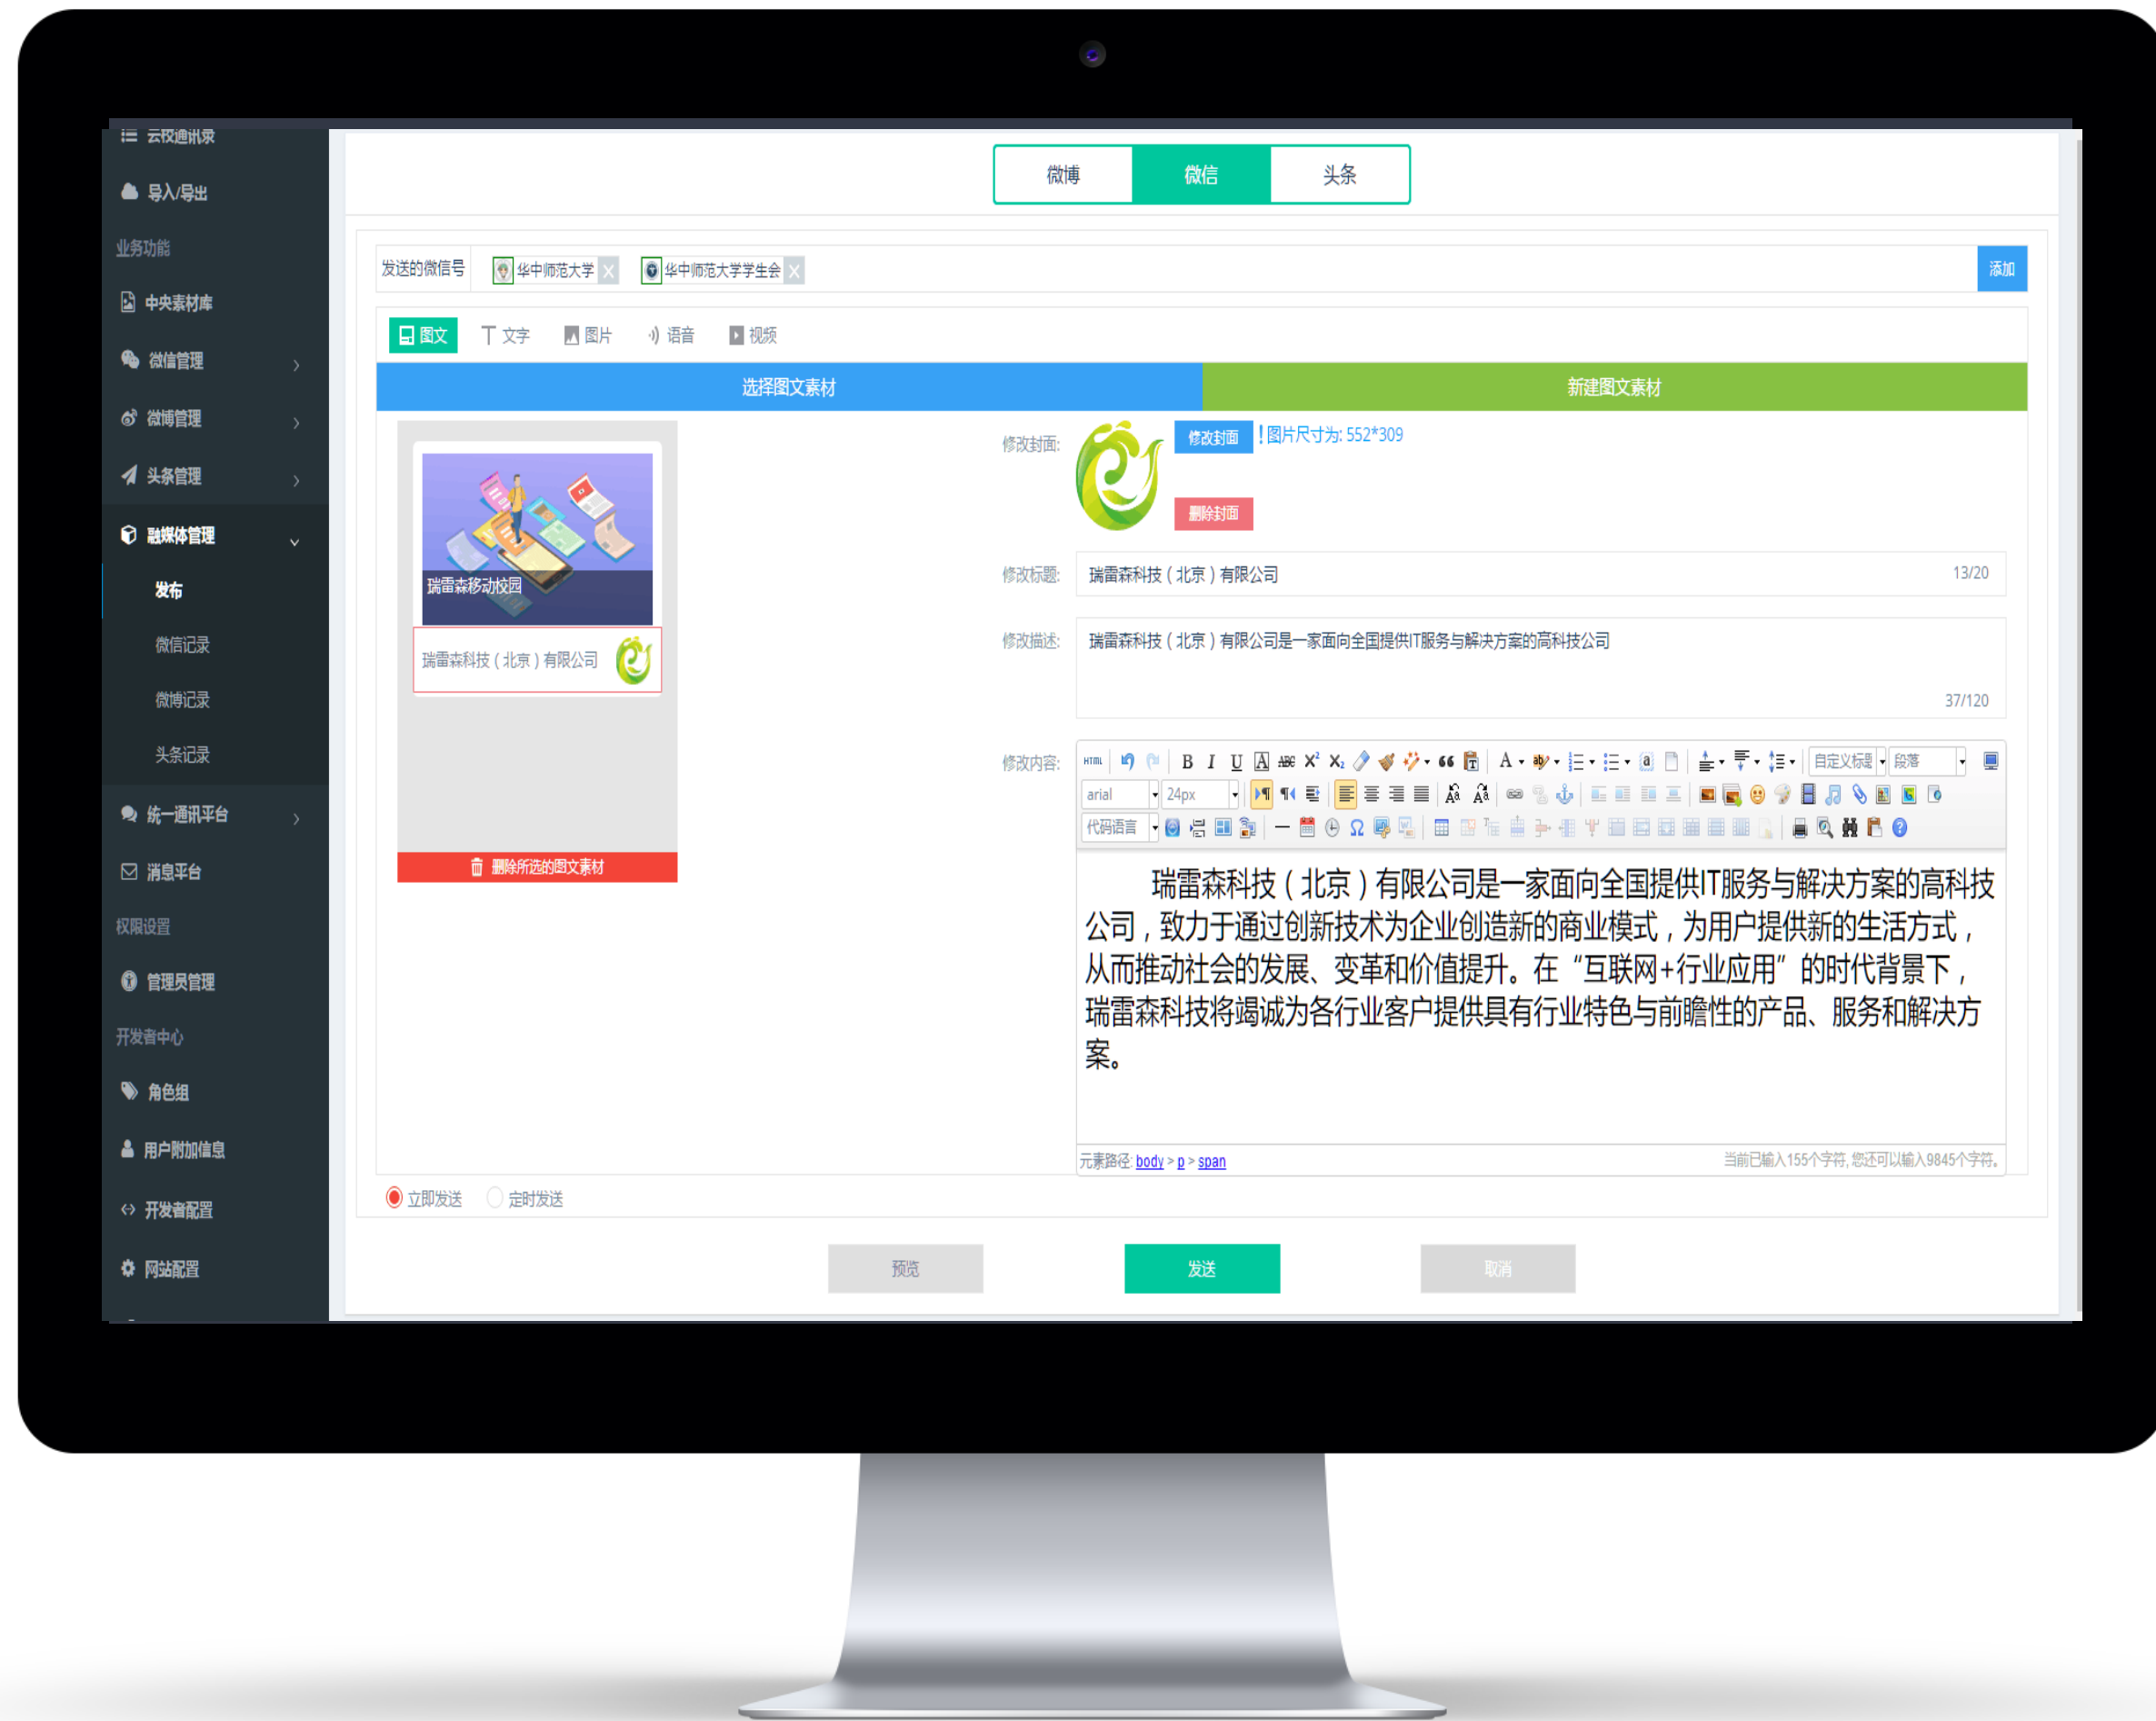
云校通讯录
导入/导出
业务功能
中央素材库
微信管理
微博管理
头条管理
融媒体管理
发布
微信记录
微博记录
头条记录
统一通讯平台
消息平台
权限设置
管理员管理
开发者中心
角色组
用户附加信息
开发者配置
网站配置

微博 微信 头条

发送的微信号 华中师范大学 华中师范大学学生会 添加

图文 文字 图片 语音 视频

选择图文素材 新建图文素材

瑞雷森移动校园
瑞雷森科技（北京）有限公司
删除所选的图文素材

修改封面: 修改封面 ！图片尺寸为: 552*309
删除封面
修改标题: 瑞雷森科技（北京）有限公司 13/20
修改描述: 瑞雷森科技（北京）有限公司是一家面向全国提供IT服务与解决方案的高科技公司 37/120
修改内容:
自定义标题 段落
arial 24px
代码语言

瑞雷森科技（北京）有限公司是一家面向全国提供IT服务与解决方案的高科技公司，致力于通过创新技术为企业创造新的商业模式，为用户提供新的生活方式，从而推动社会的发展、变革和价值提升。在“互联网+行业应用”的时代背景下，瑞雷森科技将竭诚为各行业客户提供具有行业特色与前瞻性的产品、服务和解决方案。

元素路径: body > p > span 当前已输入155个字符, 您还可以输入9845个字符。

立即发送 定时发送

预览 发送 取消